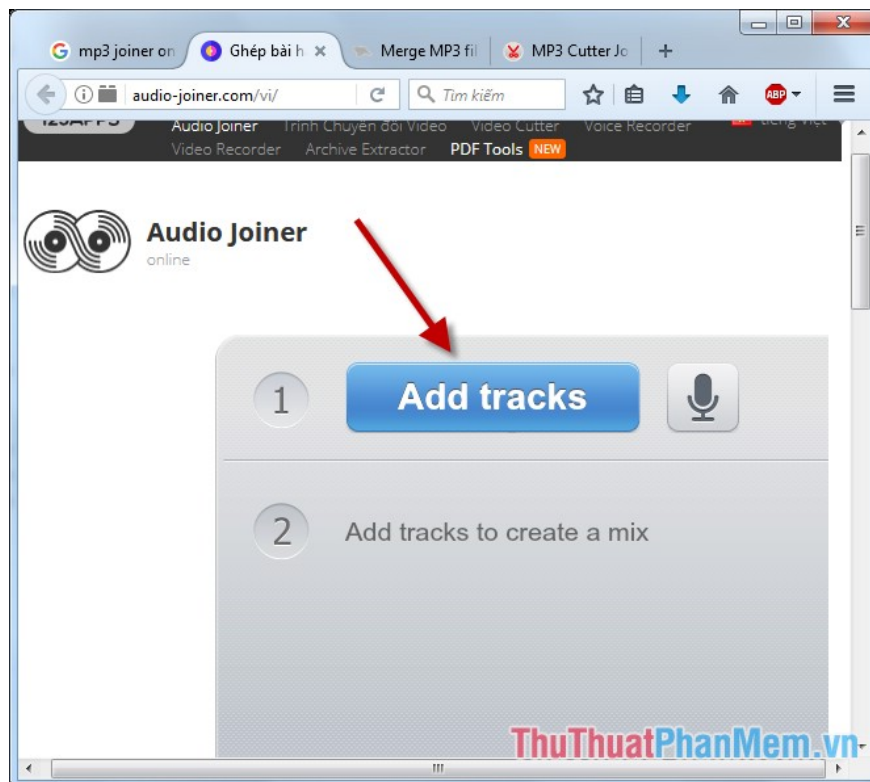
mp3 joiner on
Ghép bài h
Merge MP3 fil
MP3 Cutter Jo
audio-joiner.com/vi/
Tìm kiếm
ABP
123APPS
Audio Joiner
Trình Chuyển đổi Video
Video Cutter
Voice Recorder
Tiếng Việt
Video Recorder
Archive Extractor
PDF Tools NEW
Audio Joiner
online
1
Add tracks
2
Add tracks to create a mix
ThuThuatPhanMem.vn